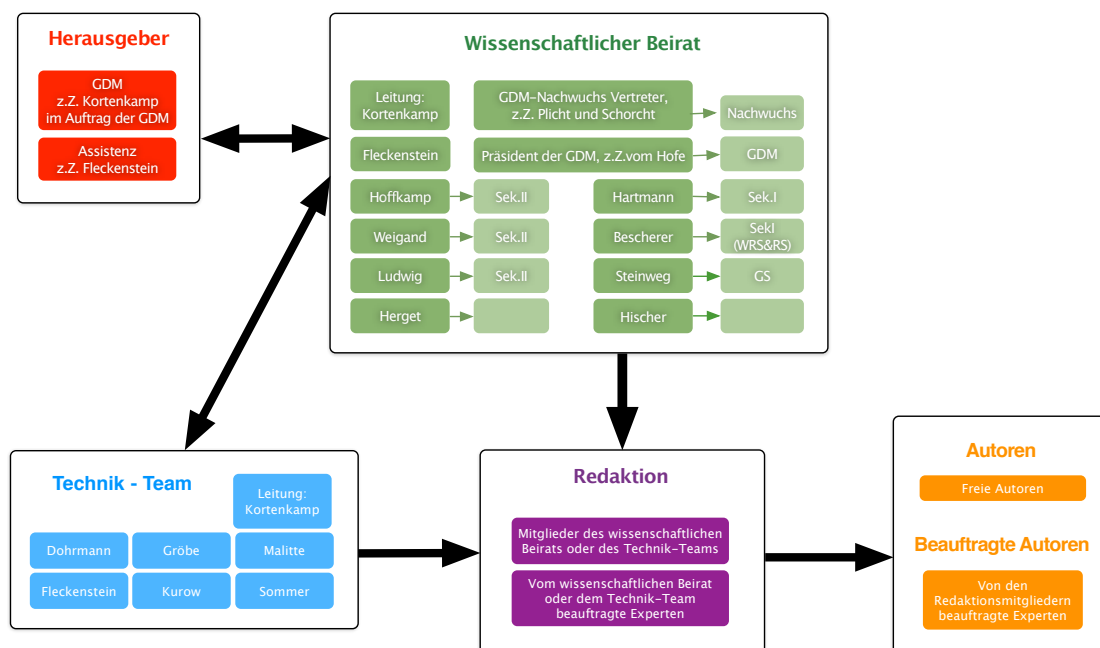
Herausgeber

GDM
z.Z. Kortenkamp
im Auftrag der GDM

Assistenz
z.Z. Fleckenstein

Wissenschaftlicher Beirat

Leitung:
Kortenkamp

GDM-Nachwuchs Vertreter,
z.Z. Plicht und Schorcht

Nachwuchs

Fleckenstein

Präsident der GDM, z.Z.vom Hofe

GDM

Hoffkamp

Sek.II

Hartmann

Sek.I

Weigand

Sek.II

Bescherer

SekI
(WRS&RS)

Ludwig

Sek.II

Steinweg

GS

Herget

Hischer

Technik - Team

Leitung:
Kortenkamp

Dohrmann

Gröbe

Malitte

Fleckenstein

Kurow

Sommer

Redaktion

Mitglieder des wissenschaftlichen Beirats oder des Technik-Teams

Vom wissenschaftlichen Beirat oder dem Technik-Team beauftragte Experten

Autoren

Freie Autoren

Beauftragte Autoren

Von den
Redaktionsmitgliedern
beauftragte Experten